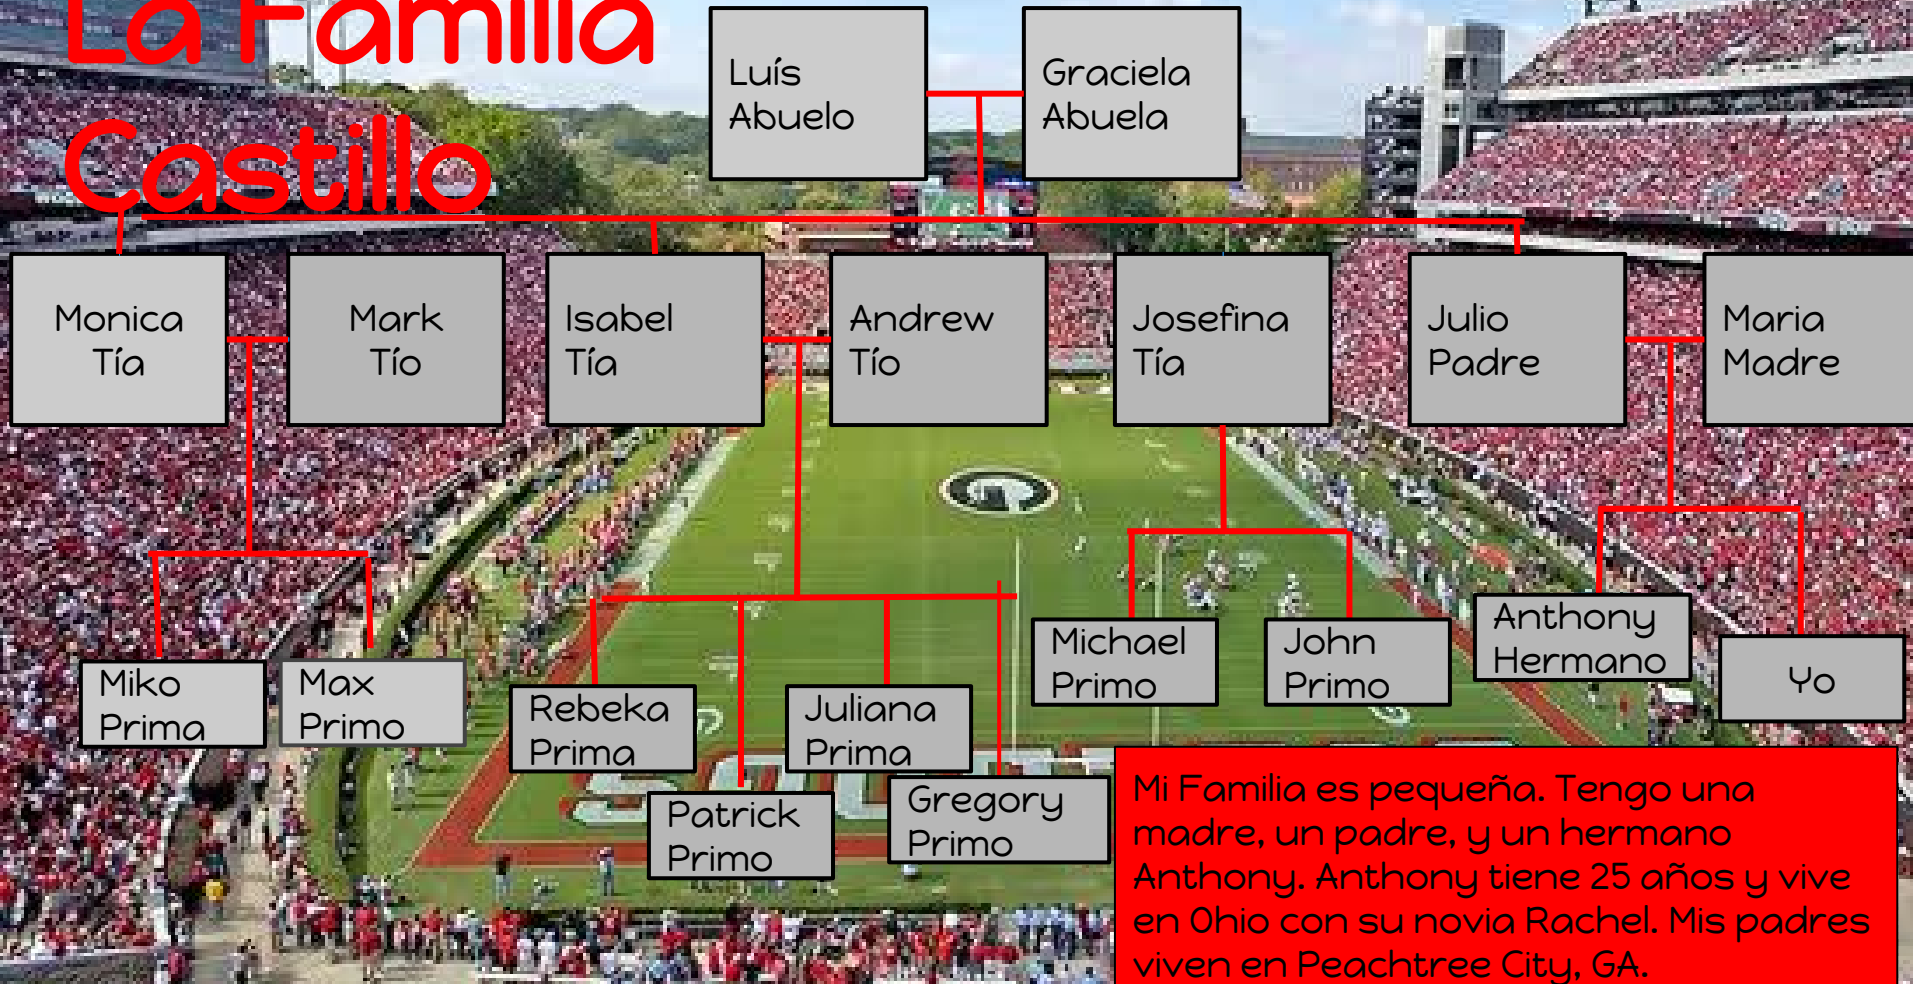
La Familia Castillo

Luís
Abuelo

Graciela
Abuela

Monica
Tía

Mark
Tío

Isabel
Tía

Andrew
Tío

Josefina
Tía

Julio
Padre

Maria
Madre

Miko
Prima

Max
Primo

Rebeka
Prima

Juliana
Prima

Patrick
Primo

Gregory
Primo

Michael
Primo

John
Primo

Anthony
Hermano

Yo

Mi Familia es pequeña. Tengo una madre, un padre, y un hermano Anthony. Anthony tiene 25 años y vive en Ohio con su novia Rachel. Mis padres viven en Peachtree City, GA.